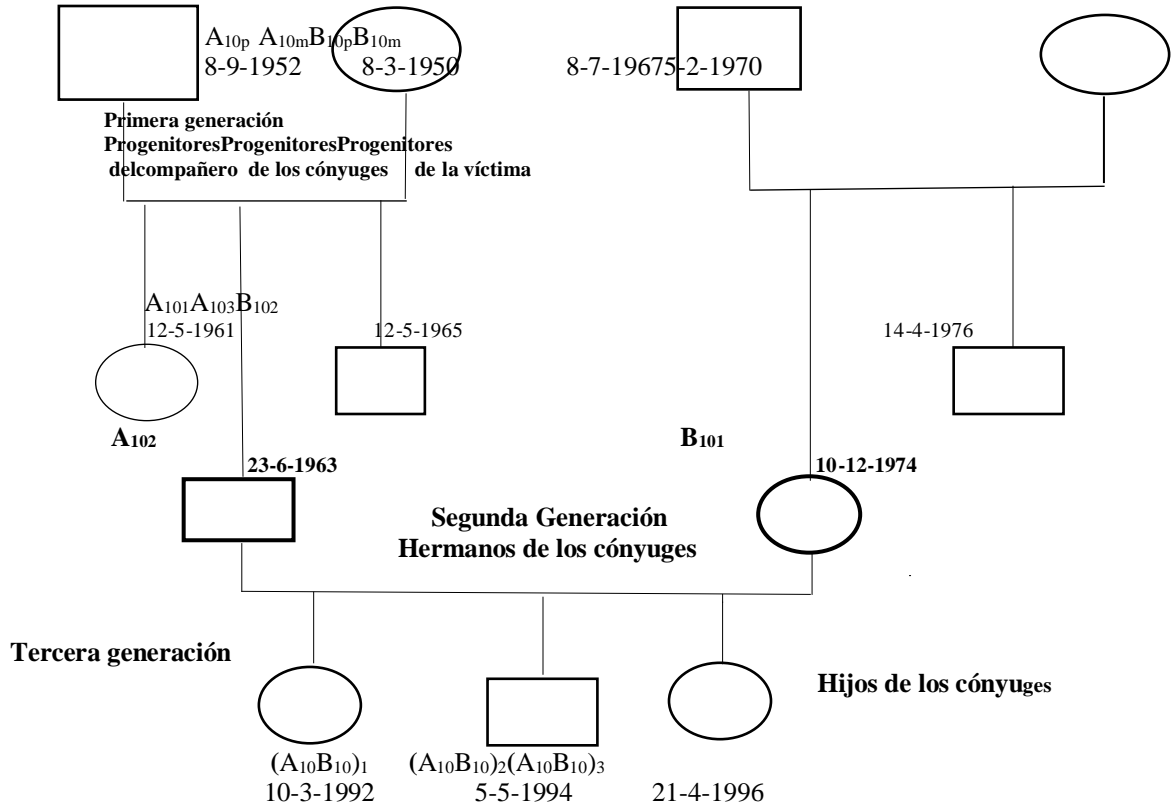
$A_{10p}$ $A_{10m}B_{10p}B_{10m}$
8-9-1952 8-3-1950 8-7-19675-2-1970

Primera generación
ProgenitoresProgenitoresProgenitores
delcompañero de los cónyuges de la víctima

$A_{101}A_{103}B_{102}$
12-5-1961 12-5-1965 14-4-1976

$A_{102}$ $B_{101}$

23-6-1963 10-12-1974

Segunda Generación
Hermanos de los cónyuges

Tercera generación

Hijos de los cónyuges

$(A_{10}B_{10})_1$ $(A_{10}B_{10})_2(A_{10}B_{10})_3$
10-3-1992 5-5-1994 21-4-1996